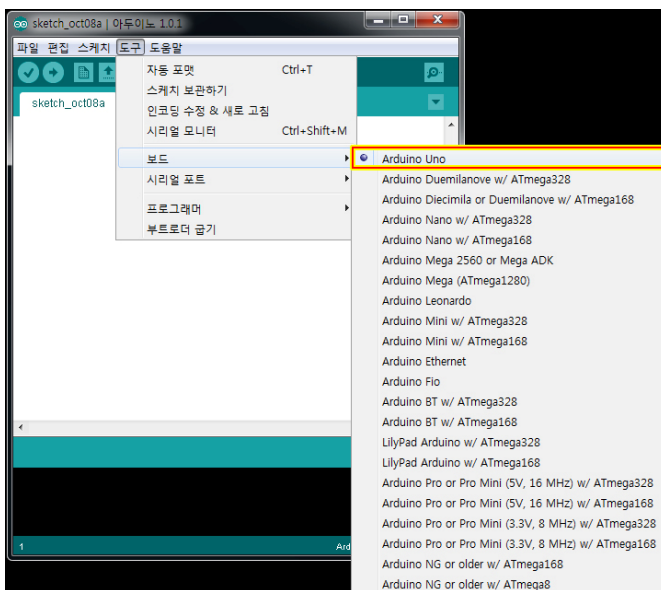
sketch_oct08a | 아두이노 1.0.1

파일 편집 스케치 도구 도움말

sketch_oct08a

자동 포맷 Ctrl+T
스케치 보관하기
인코딩 수정 & 새로 고침
시리얼 모니터 Ctrl+Shift+M

보드
시리얼 포트

프로그래머
부트로더 굽기

Arduino Uno
Arduino Duemilanove w/ ATmega328
Arduino Diecimila or Duemilanove w/ ATmega168
Arduino Nano w/ ATmega328
Arduino Nano w/ ATmega168
Arduino Mega 2560 or Mega ADK
Arduino Mega (ATmega1280)
Arduino Leonardo
Arduino Mini w/ ATmega328
Arduino Mini w/ ATmega168
Arduino Ethernet
Arduino Fio
Arduino BT w/ ATmega328
Arduino BT w/ ATmega168
LilyPad Arduino w/ ATmega328
LilyPad Arduino w/ ATmega168
Arduino Pro or Pro Mini (5V, 16 MHz) w/ ATmega328
Arduino Pro or Pro Mini (5V, 16 MHz) w/ ATmega168
Arduino Pro or Pro Mini (3.3V, 8 MHz) w/ ATmega328
Arduino Pro or Pro Mini (3.3V, 8 MHz) w/ ATmega168
Arduino NG or older w/ ATmega168
Arduino NG or older w/ ATmega8

1

Ard